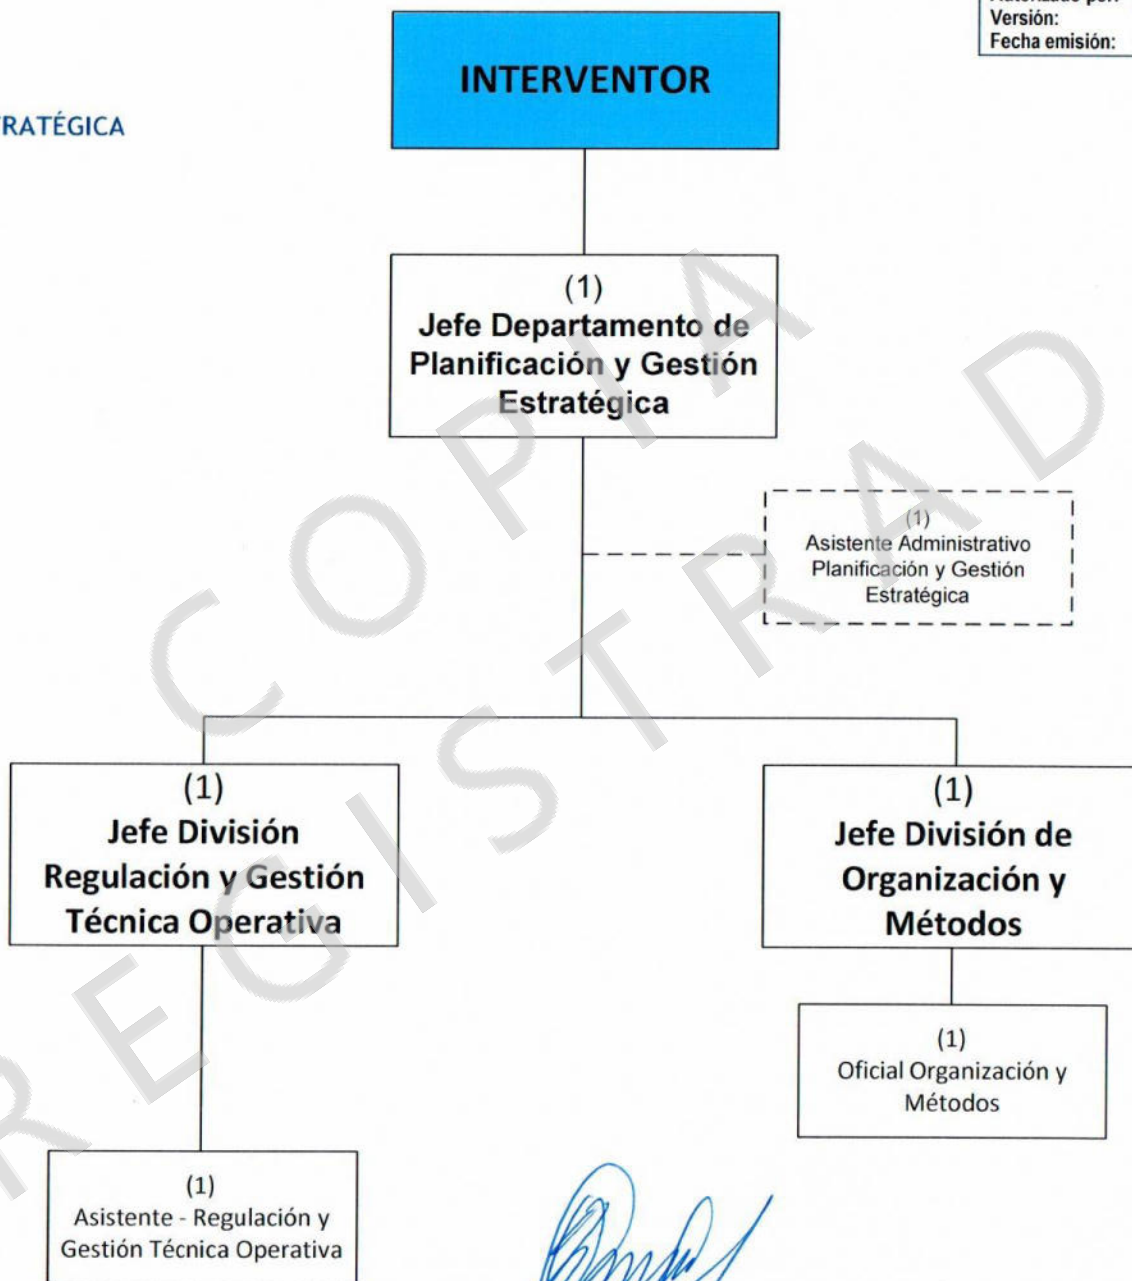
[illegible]
Versión:
Fecha emisión:

RATÉGICA

INTERVENTOR

(1)
Jefe Departamento de Planificación y Gestión Estratégica

(1)
Asistente Administrativo Planificación y Gestión Estratégica

(1)
Jefe División Regulación y Gestión Técnica Operativa

(1)
Jefe División de Organización y Métodos

(1)
Oficial Organización y Métodos

(1)
Asistente - Regulación y Gestión Técnica Operativa

COPIA
REGISTRAD